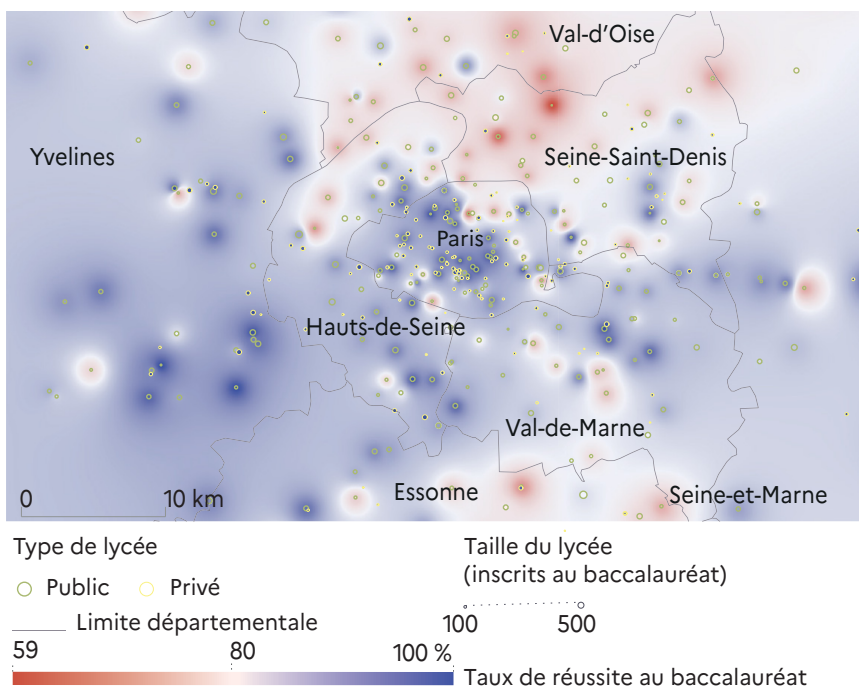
Val-d'Oise
Yvelines
Seine-Saint-Denis
Paris
Hauts-de-Seine
Val-de-Marne
0
10 km
Essonne
Seine-et-Marne

Type de lycée
Public
Privé
Limite départementale

Taille du lycée
(inscrits au baccalauréat)
100
500

59
80
100 %
Taux de réussite au baccalauréat